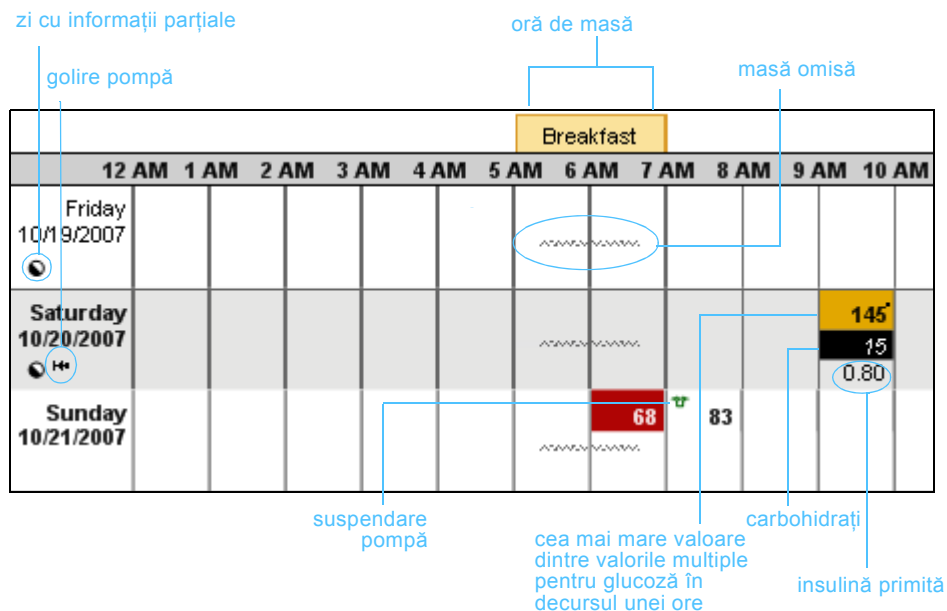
zi cu informații parțiale

oră de masă

golire pompă

masă omisă

Breakfast

| 12 AM | 1 AM | 2 AM | 3 AM | 4 AM | 5 AM | 6 AM | 7 AM | 8 AM | 9 AM | 10 AM |
|---|---|---|---|---|---|---|---|---|---|---|

Friday 10/19/2007

Saturday 10/20/2007

145

15

0.80

Sunday 10/21/2007

68

83

suspendare pompă

cea mai mare valoare dintre valorile multiple pentru glucoză în decursul unei ore

carbohidrați

insulină primită